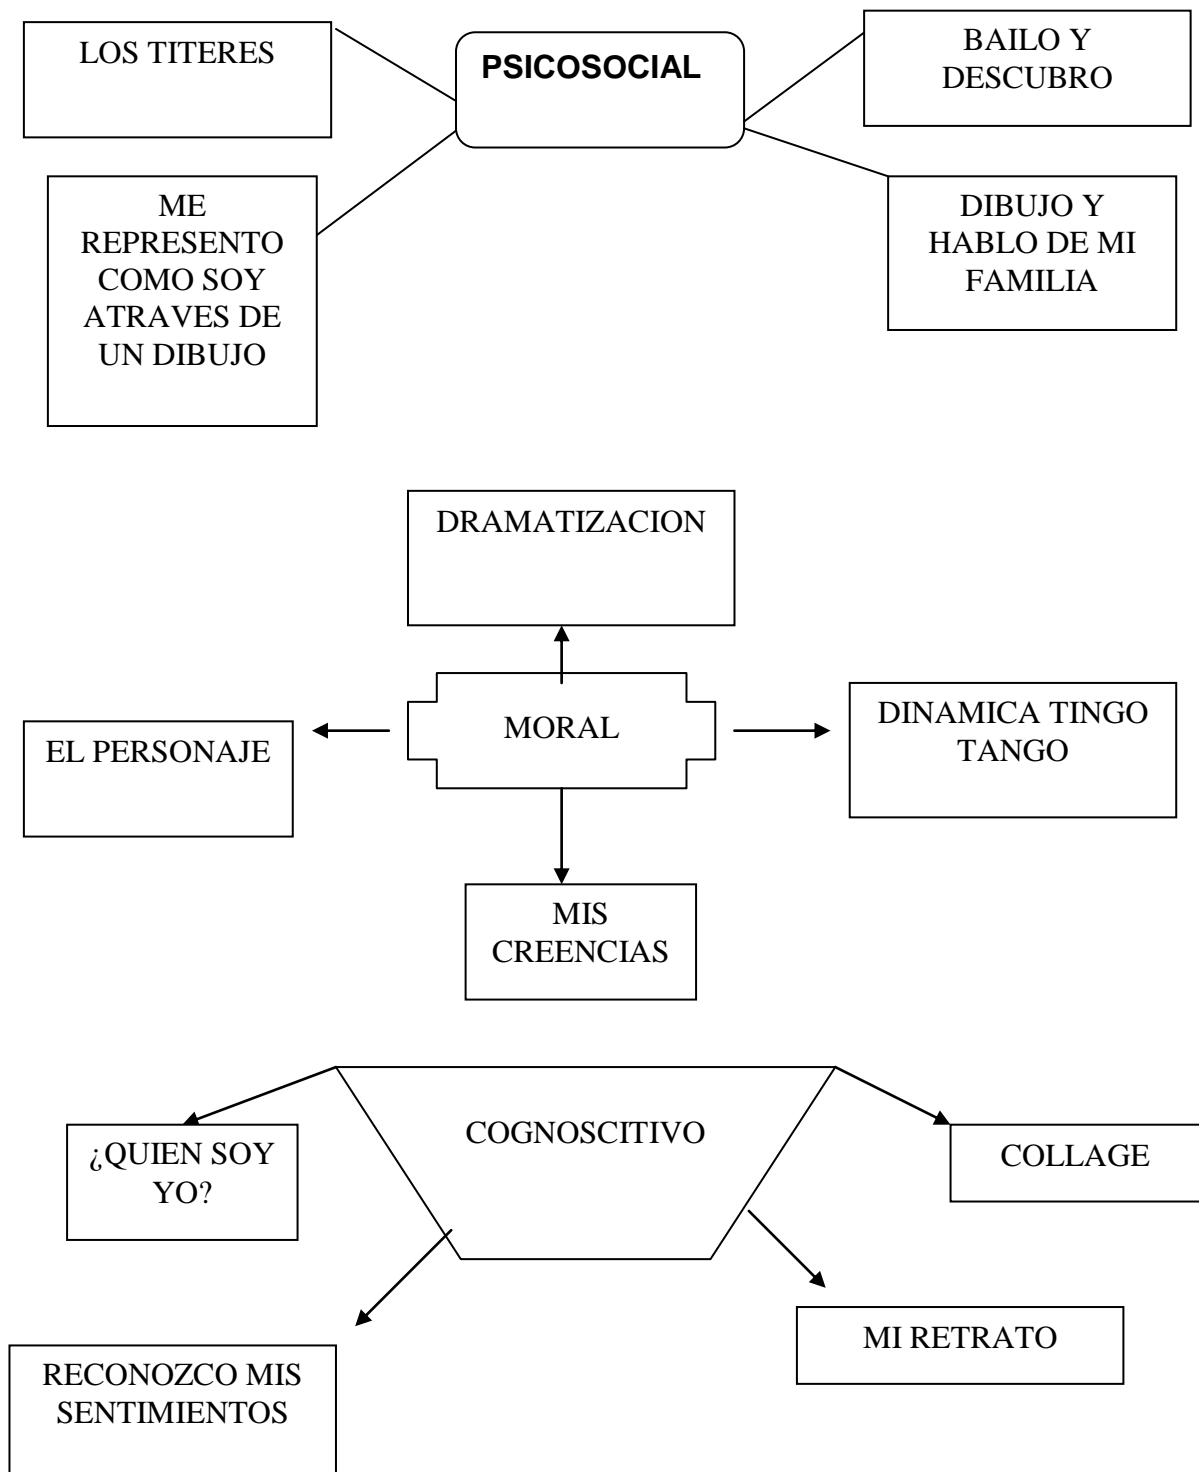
LOS TITERES

PSICOSOCIAL

BAILO Y DESCUBRO

ME REPRESENTO COMO SOY ATRAVES DE UN DIBUJO

DIBUJO Y HABLO DE MI FAMILIA

DRAMATIZACION

EL PERSONAJE

MORAL

DINAMICA TINGO TANGO

MIS CREENCIAS

¿QUIEN SOY YO?

COGNOSCITIVO

COLLAGE

RECONOZCO MIS SENTIMIENTOS

MI RETRATO